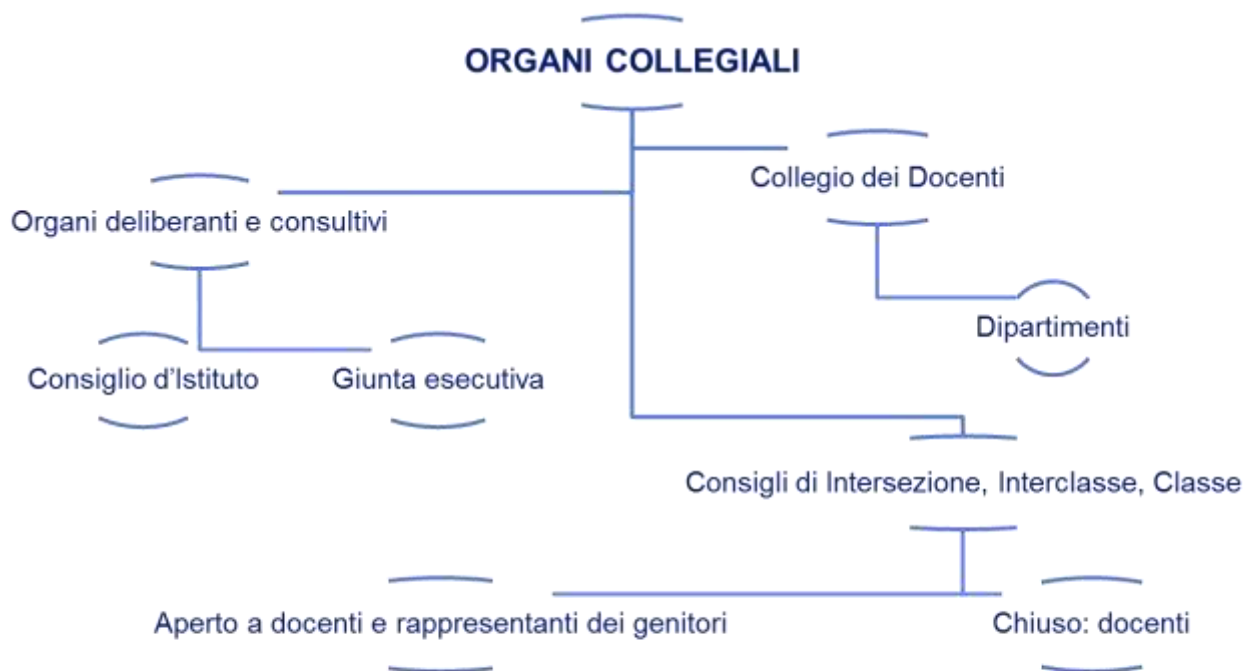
ORGANI COLLEGIALI

Organi deliberanti e consultivi

Collegio dei Docenti

Dipartimenti

Consiglio d’Istituto

Giunta esecutiva

Consigli di Intersezione, Interclasse, Classe

Aperto a docenti e rappresentanti dei genitori

Chiuso: docenti